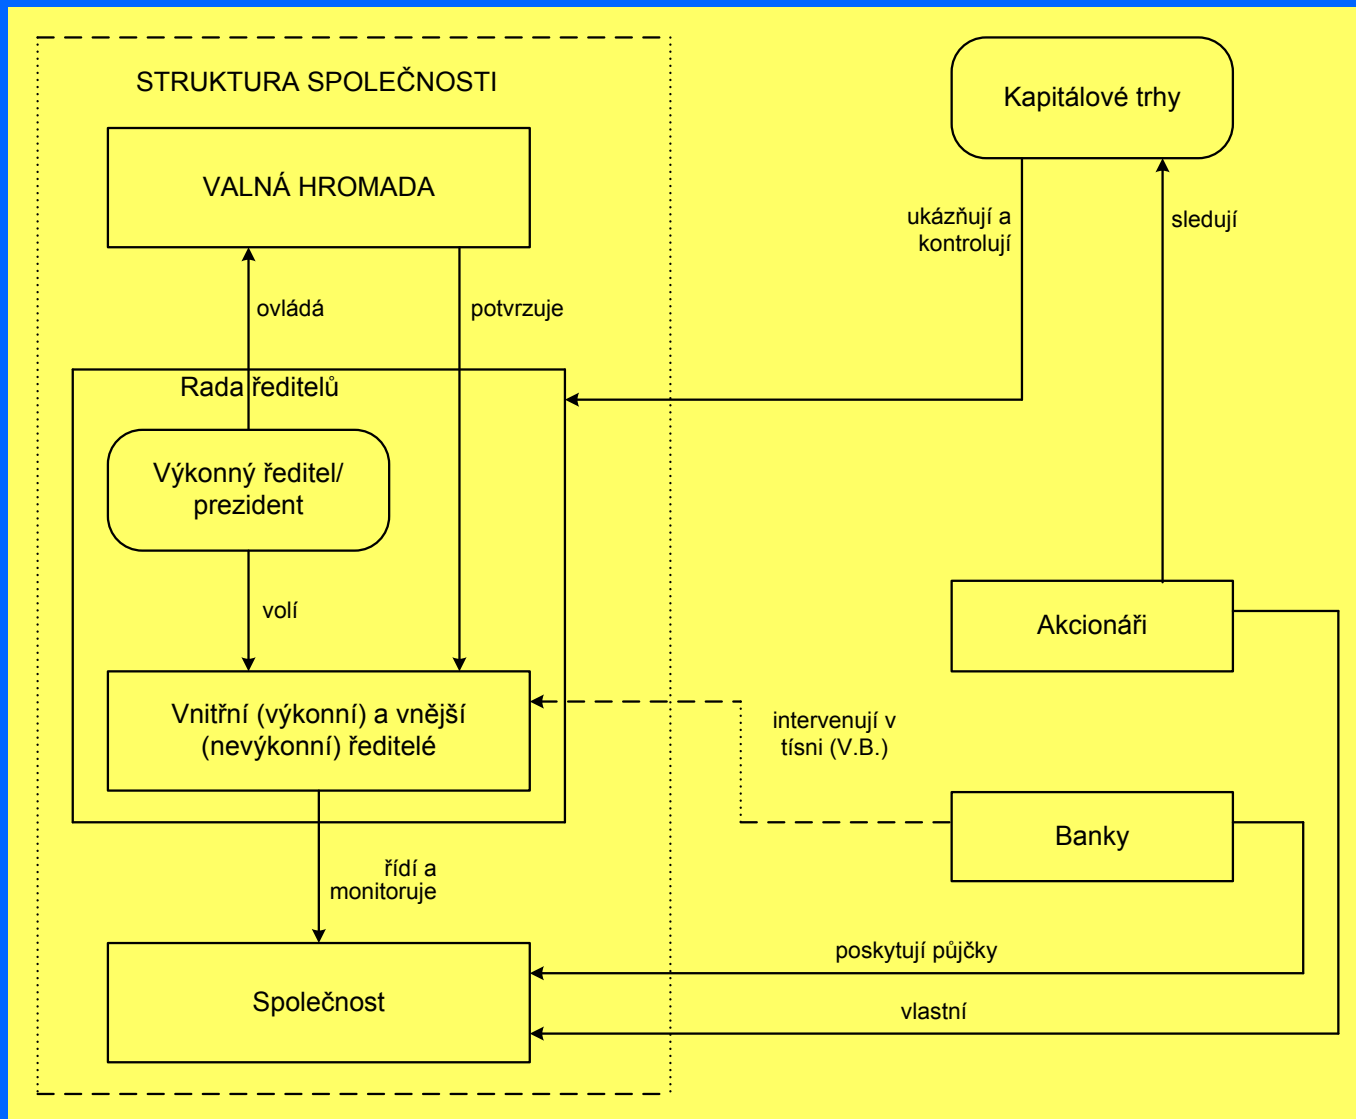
STRUKTURA SPOLEČNOSTI

VALNÁ HROMADA

Kapitálové trhy

ukázňují a kontrolují

sledují

ovládá

potvrzuje

Rada ředitelů

Výkonný ředitel/ prezident

volí

Akcionáři

Vnitřní (výkonní) a vnější (nevýkonní) ředitelé

intervenují v tísni (V.B.)

Banky

řídí a monitoruje

poskytují půjčky

Společnost

vlastní